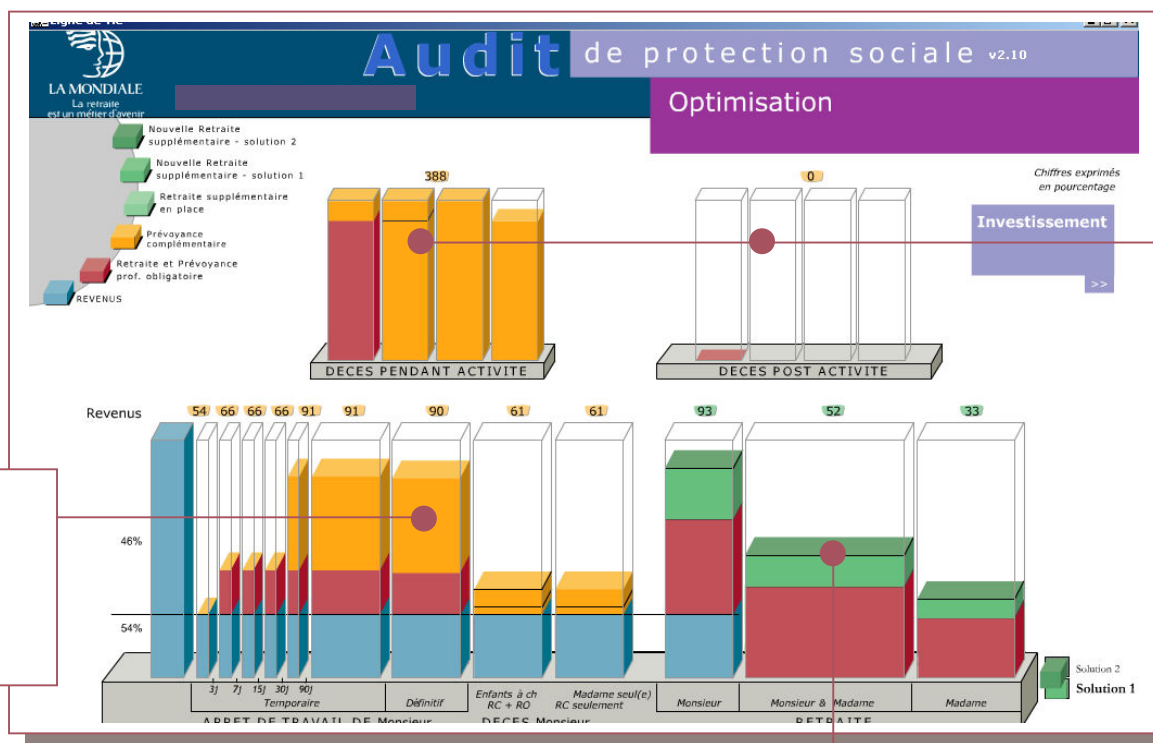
Ligne de vie

LA MONDIALE
La retraite est un métier d'avenir

Audit de protection sociale v2.10

Optimisation

Nouvelle Retraite supplémentaire - solution 2
Nouvelle Retraite supplémentaire - solution 1
Retraite supplémentaire en place
Prévoyance complémentaire
Retraite et Prévoyance prof. obligatoire
REVENUS

388

0

Chiffres exprimés en pourcentage

Investissement

>>

DECES PENDANT ACTIVITE

DECES POST ACTIVITE

Revenus

54 66 66 66 91 91 90 61 61 93 52 33

46%

54%

3J 7J 15J 30J 90J
Temporaire
Définitif
Enfants à ch RC + RO
Madame seul(e) RC seulement
Monsieur
Monsieur & Madame
Madame

ARRET DE TRAVAIL DE Monsieur
DECES Monsieur
RETRAITE

Solution 2
Solution 1